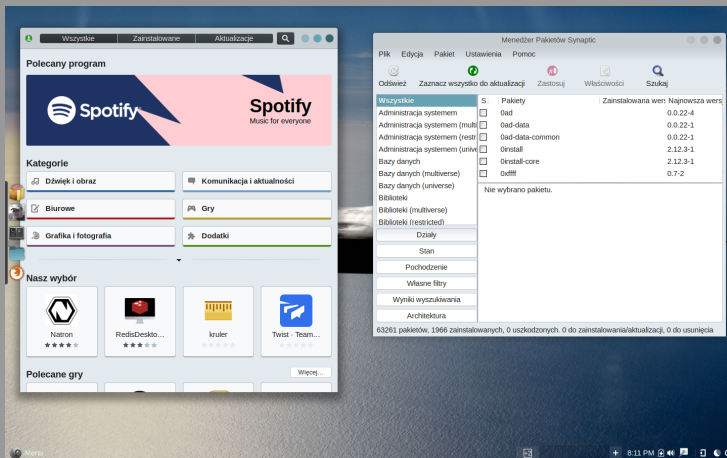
Wszystkie Zainstalowane Aktualizacje

Polecany program

Spotify

Spotify
Music for everyone

Kategorie

Dźwięk i obraz
Komunikacja i aktualności
Biurowe
Gry
Grafika i fotografia
Dodatki

Nasz wybór

Natron
RedisDeskto...
kruler
Twist - Team...

Polecane gry
Więcej...

Menedżer Pakietów Synaptic

Plik Edycja Pakiet Ustawienia Pomoc

Odśwież
Zaznacz wszystko do aktualizacji
Zastosuj
Właściwości
Szukaj

Wszystkie
Administracja systemem
Administracja systemem (multi
Administracja systemem (restr
Administracja systemem (unive
Bazy danych
Bazy danych (multiverse)
Bazy danych (universe)
Biblioteki
Biblioteki (multiverse)
Biblioteki (restricted)

| S | Pakiety | Zainstalowana wers | Najnowsza wers |
|---|---|---|---|
| | 0ad | | 0.0.22-4 |
| | 0ad-data | | 0.0.22-1 |
| | 0ad-data-common | | 0.0.22-1 |
| | 0install | | 2.12.3-1 |
| | 0install-core | | 2.12.3-1 |
| | 0xffff | | 0.7-2 |

Nie wybrano pakietu.

Działy
Stan
Pochodzenie
Własne filtry
Wyniki wyszukiwania
Architektura

63261 pakietów, 1966 zainstalowanych, 0 uszkodzonych. 0 do zainstalowania/aktualizacji, 0 do usunięcia

Menu

8:11 PM